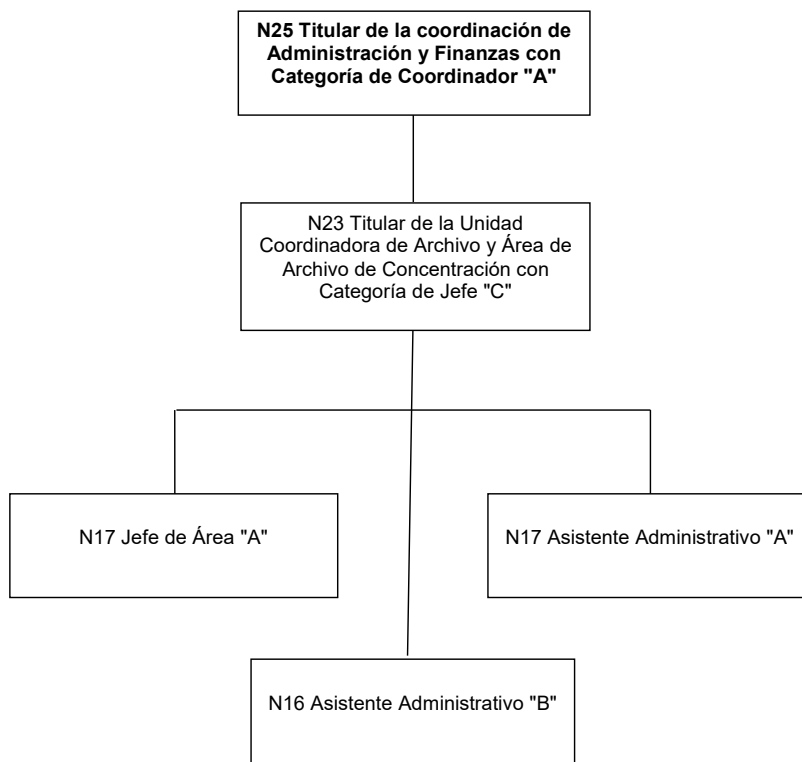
N25 Titular de la coordinación de Administración y Finanzas con Categoría de Coordinador "A"

N23 Titular de la Unidad Coordinadora de Archivo y Área de Archivo de Concentración con Categoría de Jefe "C"

N17 Jefe de Área "A"

N17 Asistente Administrativo "A"

N16 Asistente Administrativo "B"